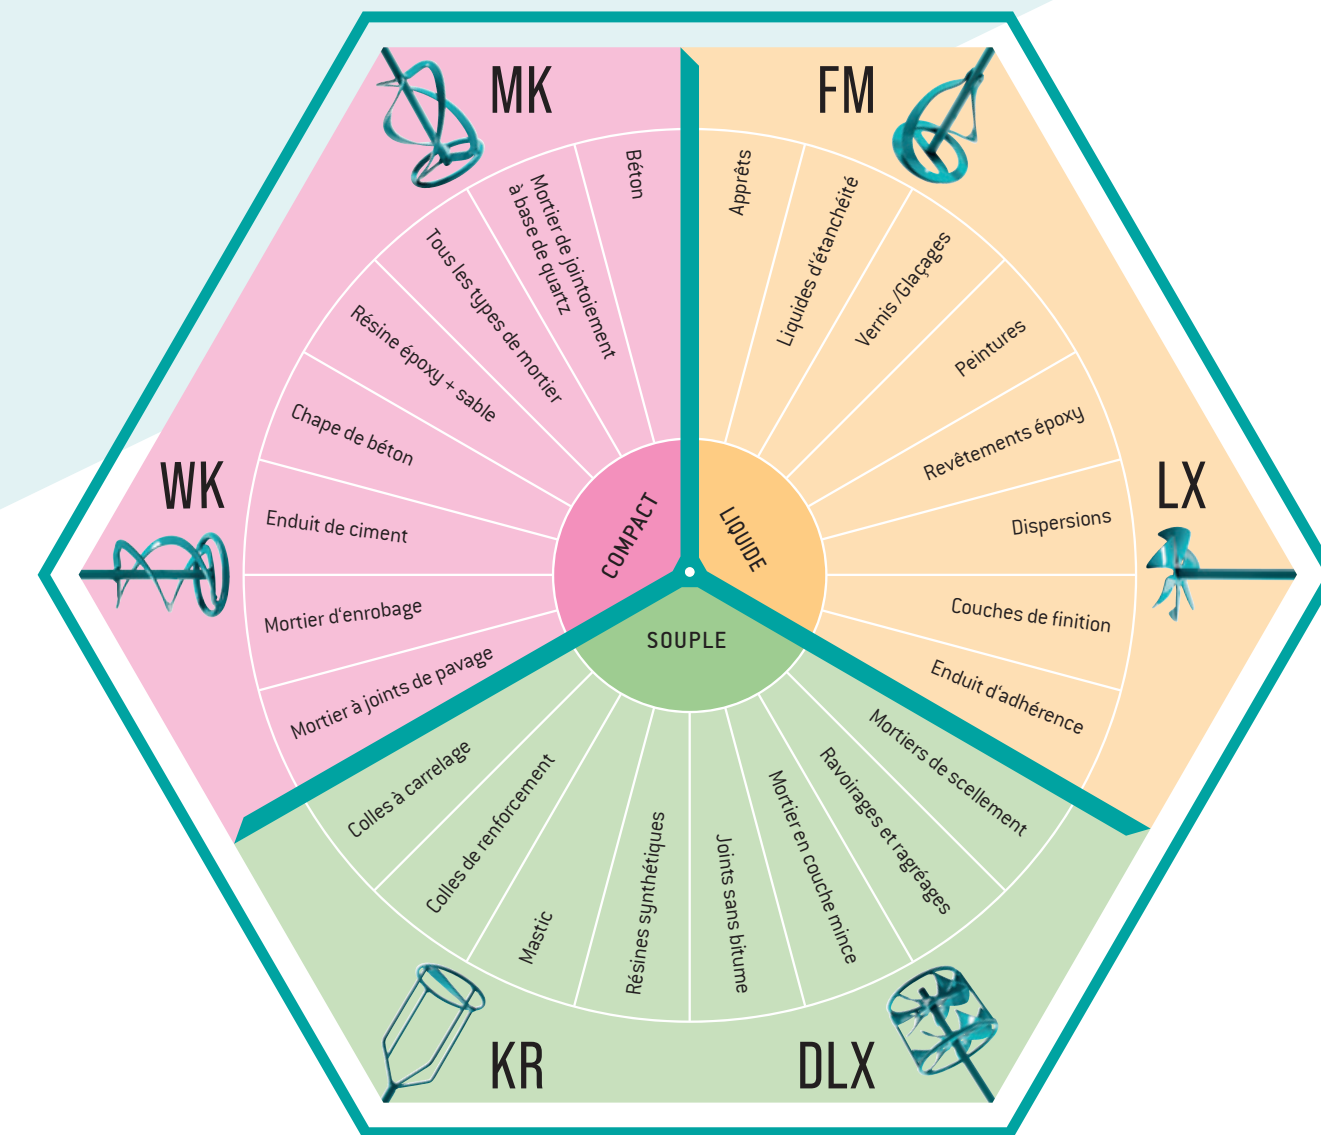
MK

FM

WK

LX

KR

DLX

COMPACT

LIQUIDE

SOUPLE

Béton

Mortier de jointoiement à base de quartz

Tous les types de mortier

Résine époxy + sable

Chape de béton

Enduit de ciment

Mortier d'enrobage

Mortier à joints de pavage

Apprêts

Liquides d'étanchéité

Vernis /Glaçages

Peintures

Revêtements époxy

Dispersions

Couches de finition

Enduit d'adhérence

Mortiers de scellement

Ravoirages et ragréages

Mortier en couche mince

Joints sans bitume

Résines synthétiques

Mastic

Colles de renforcement

Colles à carrelage